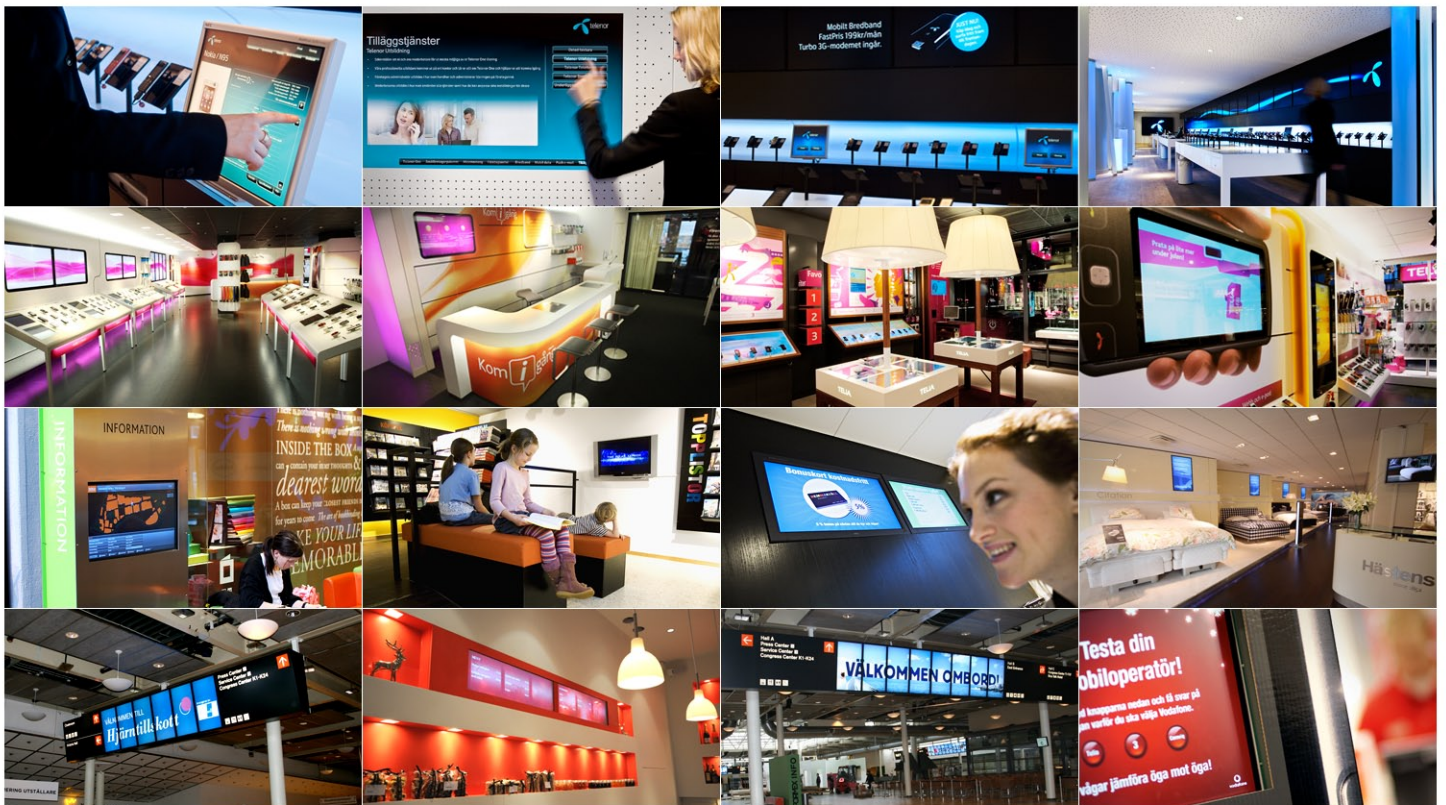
Tilläggstjänster
Telenor Utställning
telenor

Mobilt Bredband
FastPris 199kr/mån
Turbo 3G-modemet ingår.
JUST NU!

Kom i gång

TELIA

Prata på lite mer under julen!

TELE

INFORMATION

INSIDE THE BOX
dearest word
MEMORABLE

TOPPLISTOR

Bonuskort kostnadsfritt

Hästens

VÄLKOMMEN TILL
Hjärntillskott

VÄLKOMMEN OMBORD!

Testa din
obiloperatör!
vägar jämföra öga mot öga!